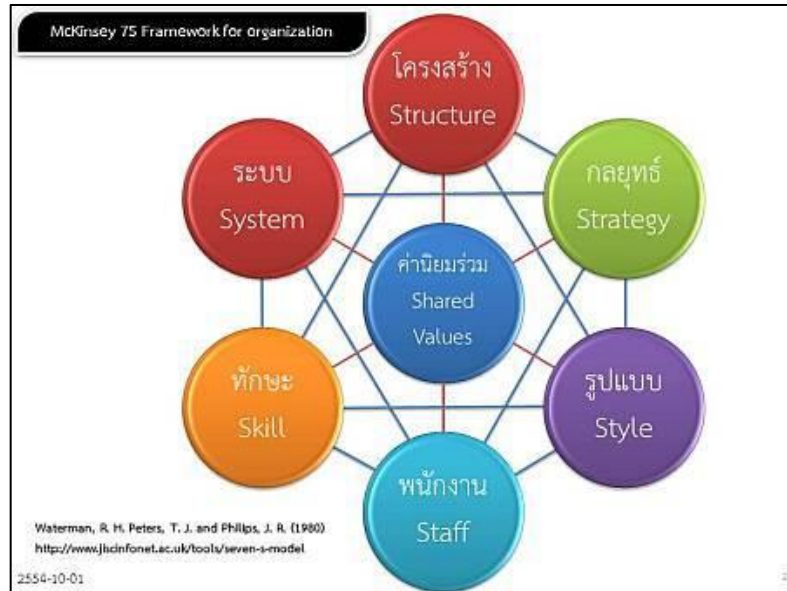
McKinsey 7S Framework for organization

โครงสร้าง
Structure

ระบบ
System

กลยุทธ์
Strategy

ค่านิยมร่วม
Shared
Values

ทักษะ
Skill

รูปแบบ
Style

พนักงาน
Staff

Waterman, R. H. Peters, T. J. and Philips, J. R. (1980)
http://www.jiscinfonet.ac.uk/tools/seven-s-model

2554-10-01